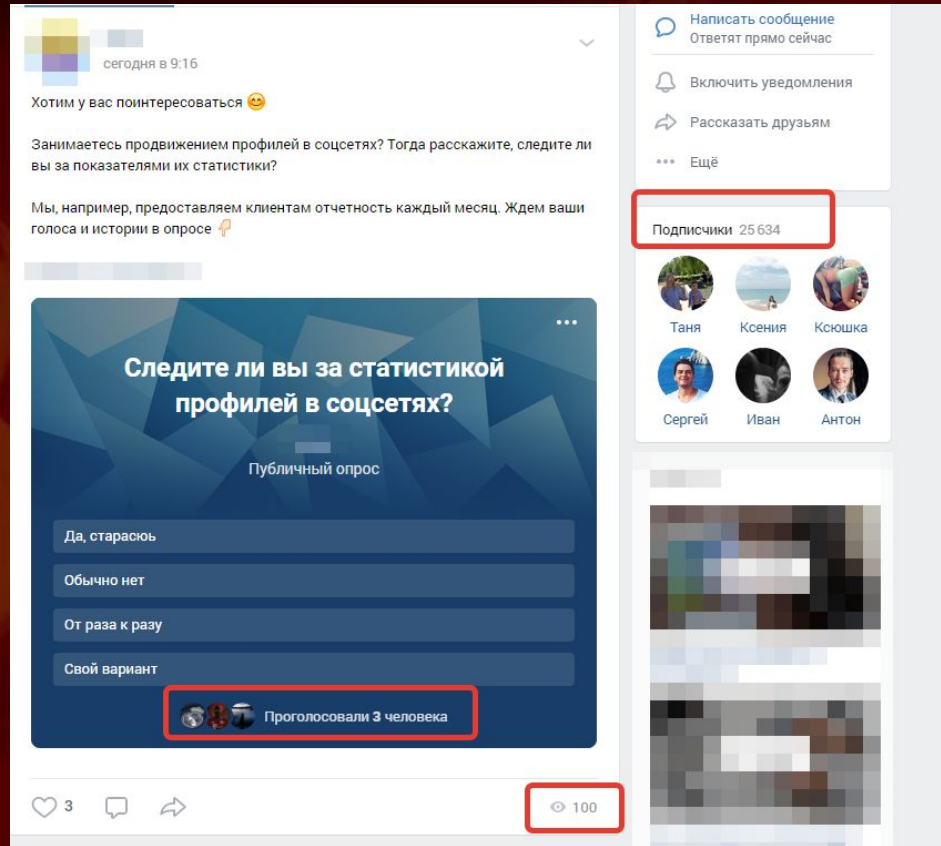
сегодня в 9:16

Хотим у вас поинтересоваться 😊

Занимаетесь продвижением профилей в соцсетях? Тогда расскажите, следите ли вы за показателями их статистики?

Мы, например, предоставляем клиентам отчетность каждый месяц. Ждем ваши голоса и истории в опросе 👇

Следите ли вы за статистикой профилей в соцсетях?

Публичный опрос

Да, стараюсь

Обычно нет

От раза к разу

Свой вариант

Проголосовали 3 человека

3

100

Написать сообщение
Ответят прямо сейчас

Включить уведомления

Рассказать друзьям

Ещё

Подписчики 25 634

Таня
Ксения
Ксюшка
Сергей
Иван
Антон